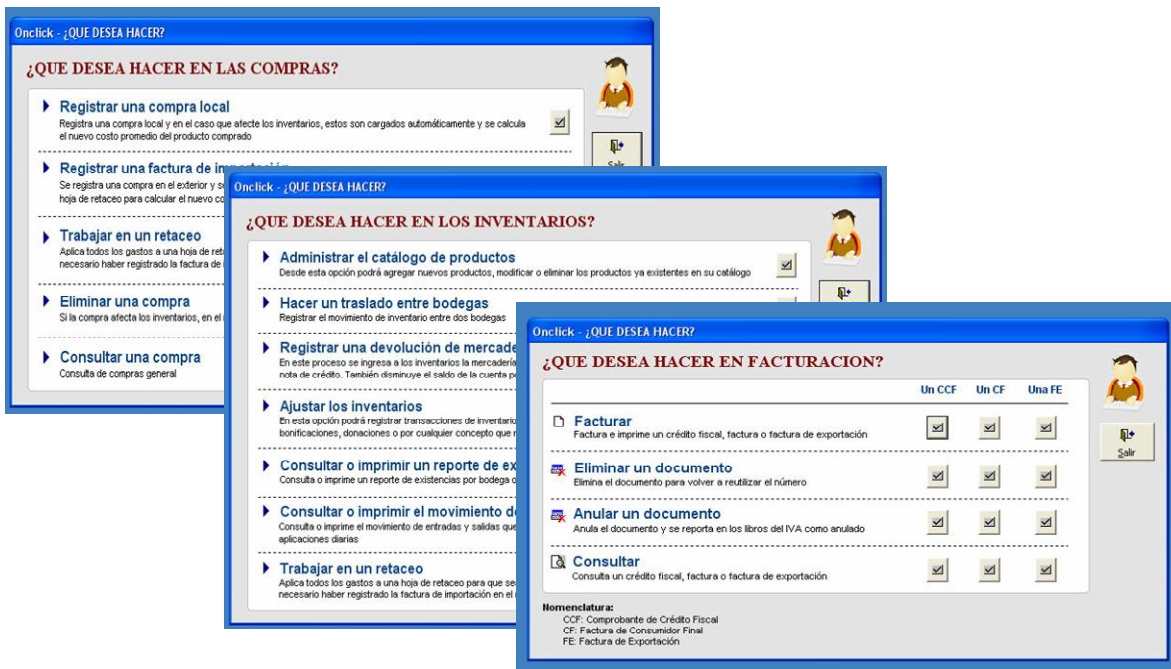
Onclick - ¿QUE DESEA HACER?

¿QUE DESEA HACER EN LAS COMPRAS?

Registrar una compra local
Registra una compra local y en el caso que afecte los inventarios, estos son cargados automáticamente y se calcula el nuevo costo promedio del producto comprado

Salir

Registrar una factura de i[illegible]
Se registra una compra en el exterior y s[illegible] hoja de retaceo para calcular el nuevo co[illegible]

Trabajar en un retaceo
Aplica todos los gastos a una hoja de ret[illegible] necesario haber registrado la factura de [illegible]

Eliminar una compra
Si la compra afecta los inventarios, en el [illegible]

Consultar una compra
Consulta de compras general

Onclick - ¿QUE DESEA HACER?

¿QUE DESEA HACER EN LOS INVENTARIOS?

Administrar el catálogo de productos
Desde esta opción podrá agregar nuevos productos, modificar o eliminar los productos ya existentes en su catálogo

Hacer un traslado entre bodegas
Registrar el movimiento de inventario entre dos bodegas

Registrar una devolución de mercade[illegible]
En este proceso se ingresa a los inventarios la mercadería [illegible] nota de crédito. También disminuye el saldo de la cuenta p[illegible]

Ajustar los inventarios
En esta opción podrá registrar transacciones de inventario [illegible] bonificaciones, donaciones o por cualquier concepto que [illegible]

Consultar o imprimir un reporte de ex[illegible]
Consulta o imprime un reporte de existencias por bodega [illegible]

Consultar o imprimir el movimiento d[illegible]
Consulta o imprime el movimiento de entradas y salidas que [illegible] aplicaciones diarias

Trabajar en un retaceo
Aplica todos los gastos a una hoja de retaceo para que se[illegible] necesario haber registrado la factura de importación en el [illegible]

Onclick - ¿QUE DESEA HACER?

¿QUE DESEA HACER EN FACTURACION?

Un CCF Un CF Una FE

Facturar
Factura e imprime un crédito fiscal, factura o factura de exportación

Salir

Eliminar un documento
Elimina el documento para volver a reutilizar el número

Anular un documento
Anula el documento y se reporta en los libros del IVA como anulado

Consultar
Consulta un crédito fiscal, factura o factura de exportación

Nomenclatura:
CCF: Comprobante de Crédito Fiscal
CF: Factura de Consumidor Final
FE: Factura de Exportación